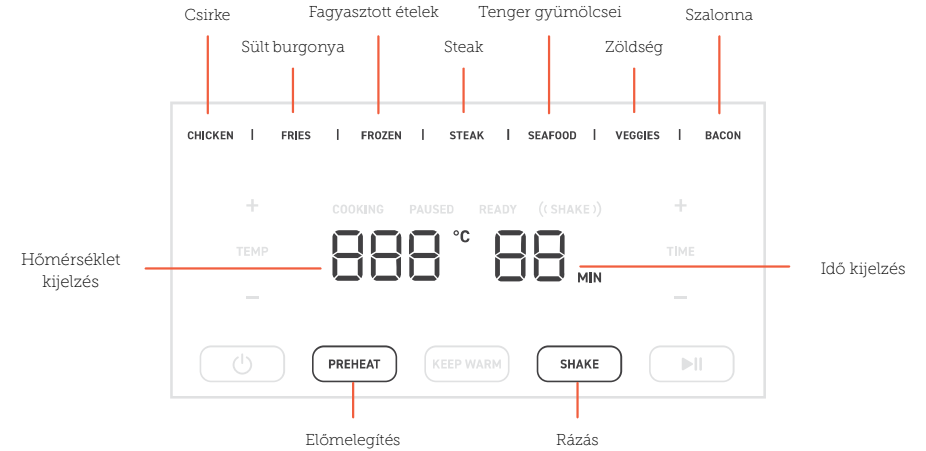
Csirke
Sült burgonya
Fagyasztott ételek
Steak
Tenger gyümölcsei
Zöldség
Szalonna

CHICKEN | FRIES | FROZEN | STEAK | SEAFOOD | VEGGIES | BACON

+
TEMP
−

COOKING PAUSED READY ( SHAKE )

Hőmérséklet kijelzés

888 °C 88 MIN

Idő kijelzés

+
TIME
−

PREHEAT
KEEP WARM
SHAKE

Előmelegítés
Rázás